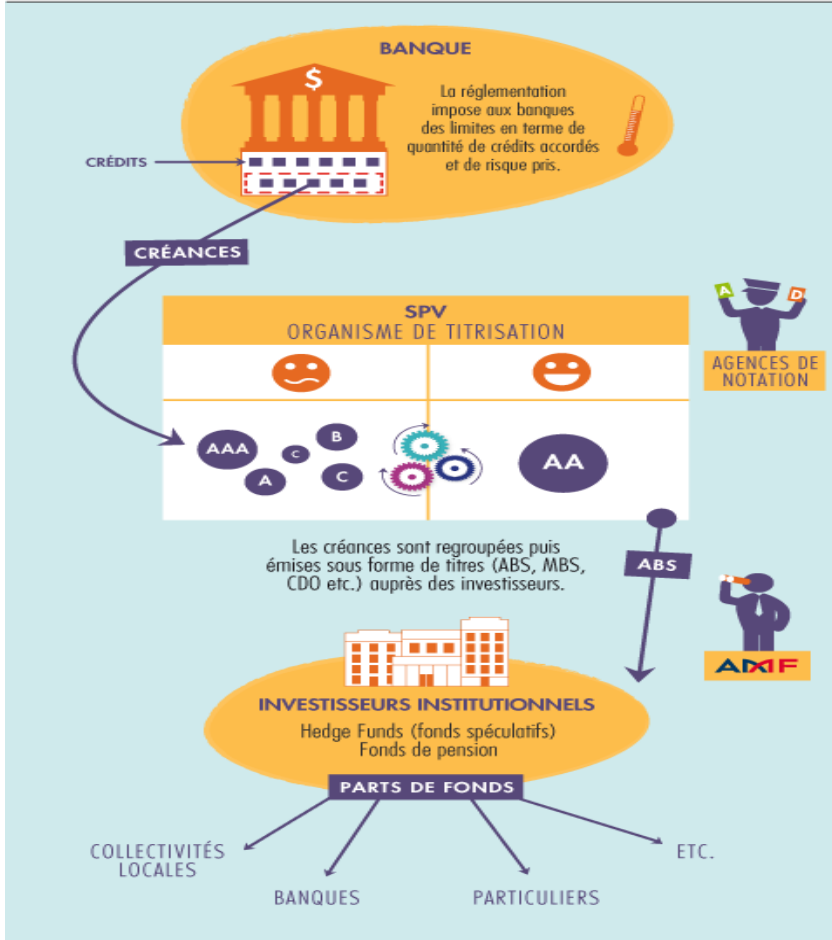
BANQUE

$

La réglementation impose aux banques des limites en terme de quantité de crédits accordés et de risque pris.

CRÉDITS

CRÉANCES

SPV
ORGANISME DE TITRISATION

A D

AGENCES DE NOTATION

AAA
B
C
A
C

AA

Les créances sont regroupées puis émises sous forme de titres (ABS, MBS, CDO etc.) auprès des investisseurs.

ABS

AMF

INVESTISSEURS INSTITUTIONNELS
Hedge Funds (fonds spéculatifs)
Fonds de pension

PARTS DE FONDS

COLLECTIVITÉS LOCALES

BANQUES

PARTICULIERS

ETC.